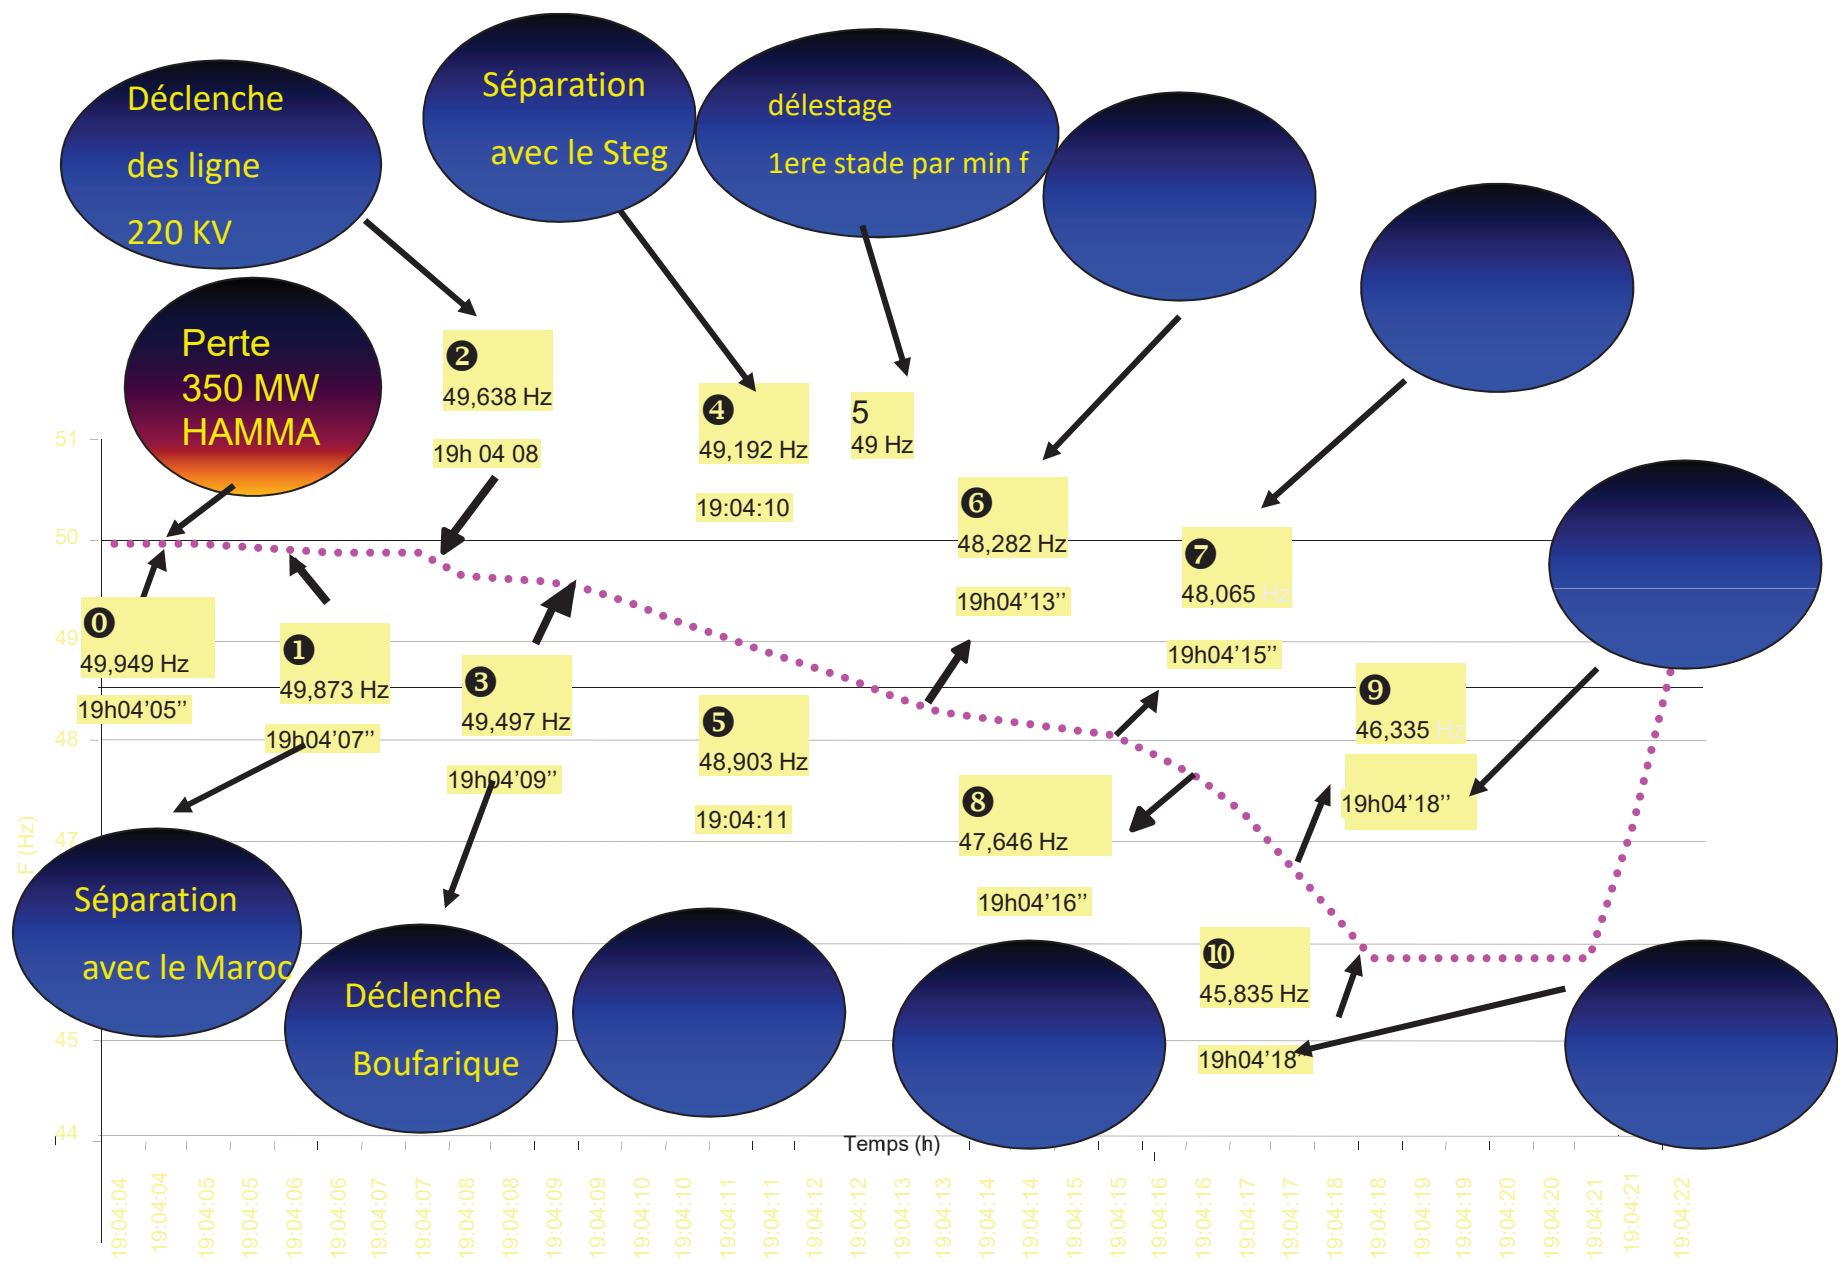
Déclenche des ligne 220 KV

Séparation avec le Steg

délestage 1ere stade par min f

Perte 350 MW HAMMA

❷ 49,638 Hz

19h 04 08

❹ 49,192 Hz

19:04:10

5 49 Hz

❻ 48,282 Hz

19h04'13''

❼ 48,065 Hz

19h04'15''

51

50

49

48

47

45

44

F (Hz)

⓿ 49,949 Hz

19h04'05''

❶ 49,873 Hz

19h04'07''

❸ 49,497 Hz

19h04'09''

❺ 48,903 Hz

19:04:11

❽ 47,646 Hz

19h04'16''

❾ 46,335 Hz

19h04'18''

❿ 45,835 Hz

19h04'18''

Séparation avec le Maroc

Déclenche Boufarique

Temps (h)

19:04:04 19:04:04 19:04:05 19:04:05 19:04:06 19:04:06 19:04:07 19:04:07 19:04:08 19:04:08 19:04:09 19:04:09 19:04:10 19:04:10 19:04:11 19:04:11 19:04:12 19:04:12 19:04:13 19:04:13 19:04:14 19:04:14 19:04:15 19:04:15 19:04:16 19:04:16 19:04:17 19:04:17 19:04:18 19:04:18 19:04:19 19:04:19 19:04:20 19:04:20 19:04:21 19:04:21 19:04:22